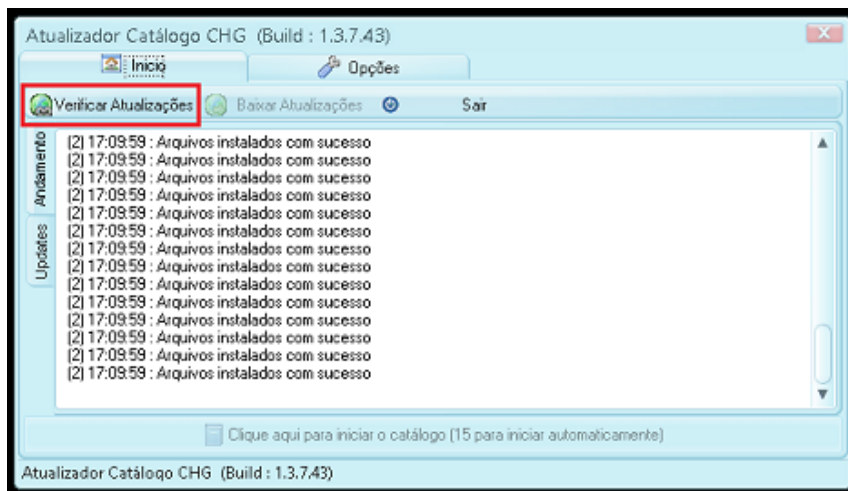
Atualizador Catálogo CHG (Build : 1.3.7.43)

Início
Opções

Verificar Atualizações
Baixar Atualizações
Sair

Andamento
Updates

[2] 17:09:59 : Arquivos instalados com sucesso
[2] 17:09:59 : Arquivos instalados com sucesso
[2] 17:09:59 : Arquivos instalados com sucesso
[2] 17:09:59 : Arquivos instalados com sucesso
[2] 17:09:59 : Arquivos instalados com sucesso
[2] 17:09:59 : Arquivos instalados com sucesso
[2] 17:09:59 : Arquivos instalados com sucesso
[2] 17:09:59 : Arquivos instalados com sucesso
[2] 17:09:59 : Arquivos instalados com sucesso
[2] 17:09:59 : Arquivos instalados com sucesso
[2] 17:09:59 : Arquivos instalados com sucesso
[2] 17:09:59 : Arquivos instalados com sucesso
[2] 17:09:59 : Arquivos instalados com sucesso
[2] 17:09:59 : Arquivos instalados com sucesso

Clique aqui para iniciar o catálogo (15 para iniciar automaticamente)

Atualizador Catálogo CHG (Build : 1.3.7.43)